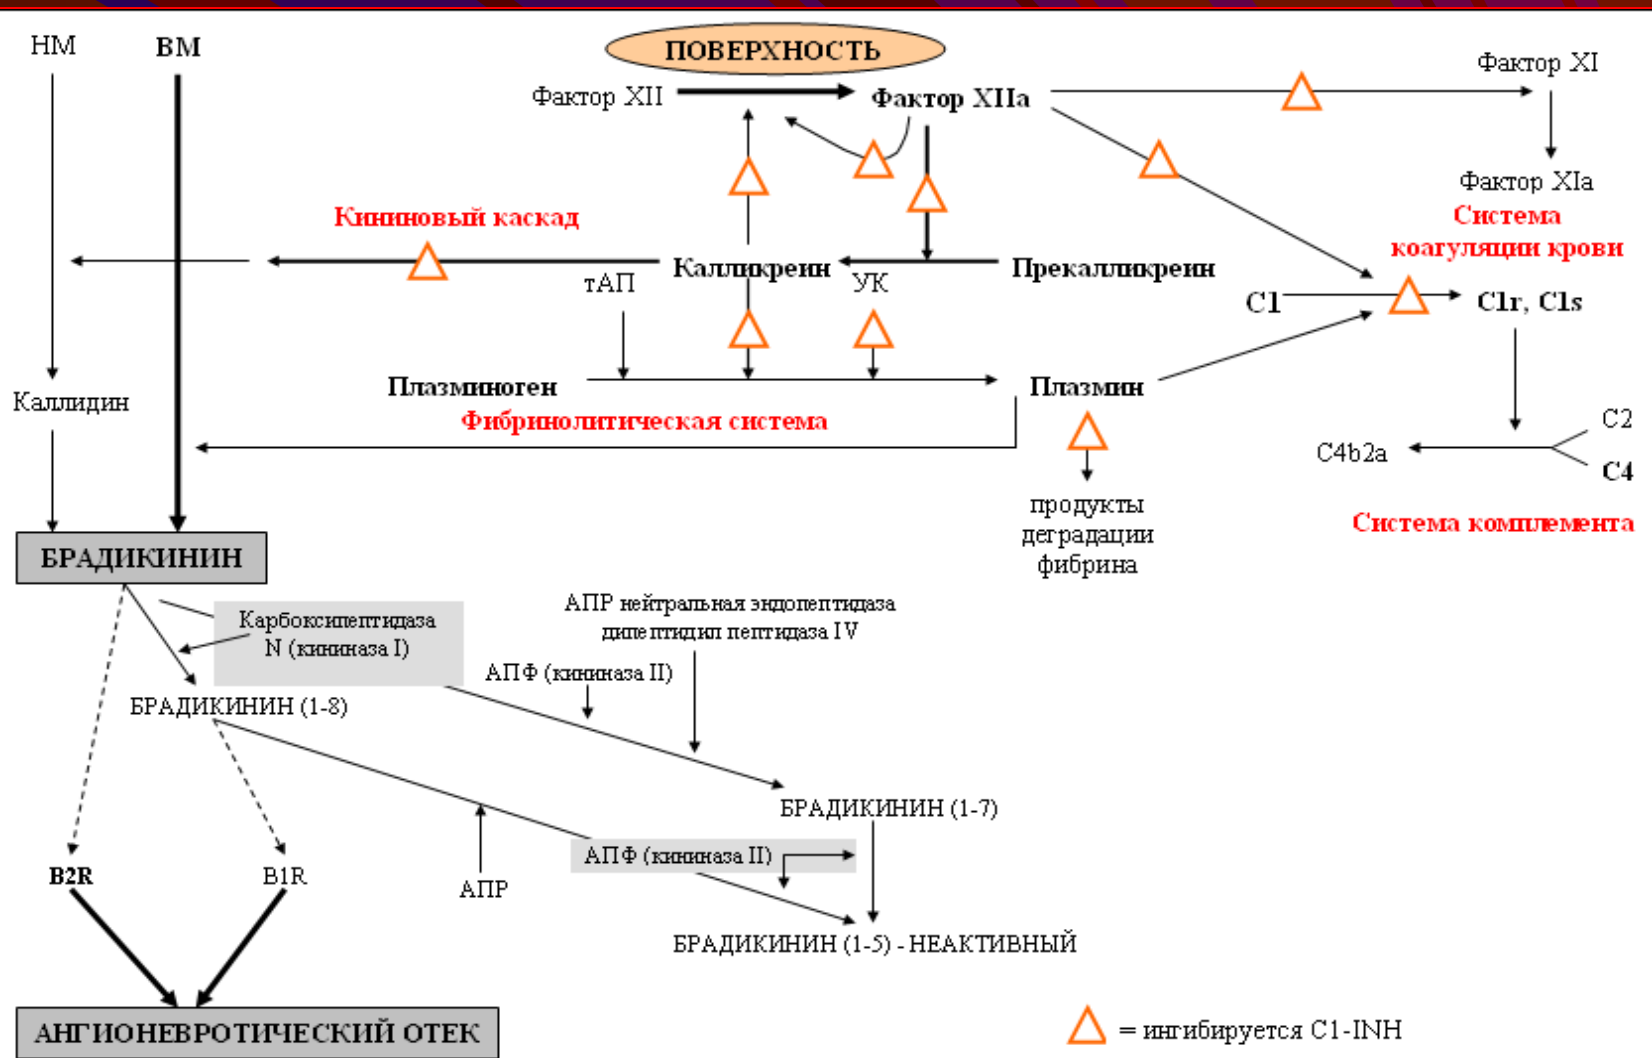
НМ
ВМ
ПОВЕРХНОСТЬ
Фактор XII
Фактор XIIа
Фактор XI
Фактор XIа
Система коагуляции крови
Кининовый каскад
Калликреин
Прекалликреин
тАП
УК
C1
C1r, C1s
Каллидин
Плазминоген
Плазмин
Фибринолитическая система
C2
C4b2a
C4
продукты деградации фибрина
Система комплемента
БРАДИКИНИН
Карбоксипептидаза N (кининаза I)
АПР нейтральная эндопептидаза дипептидил пептидаза IV
АПФ (кининаза II)
БРАДИКИНИН (1-8)
БРАДИКИНИН (1-7)
АПФ (кининаза II)
B2R
B1R
АПР
БРАДИКИНИН (1-5) - НЕАКТИВНЫЙ
АНГИОНЕВРОТИЧЕСКИЙ ОТЕК
= ингибируется C1-INH